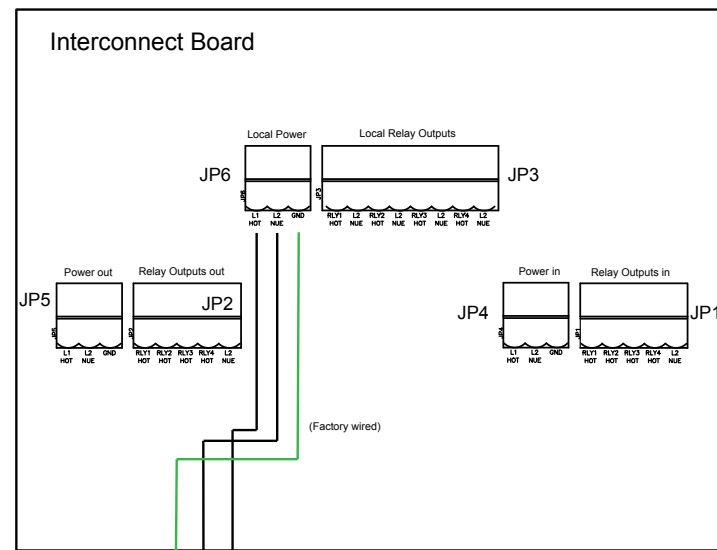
Interconnect Board

Local Power

Local Relay Outputs

JP6

JP3

JP6

JP3

L1 HOT

L2 NUE

GND

RLY1 HOT

L2 NUE

RLY2 HOT

L2 NUE

RLY3 HOT

L2 NUE

RLY4 HOT

L2 NUE

Power out

Relay Outputs out

JP5

JP2

JP5

JP2

L1 HOT

L2 NUE

GND

RLY1 HOT

RLY2 HOT

RLY3 HOT

RLY4 HOT

L2 NUE

Power in

Relay Outputs in

JP4

JP1

JP4

JP1

L1 HOT

L2 NUE

GND

RLY1 HOT

RLY2 HOT

RLY3 HOT

RLY4 HOT

L2 NUE

(Factory wired)